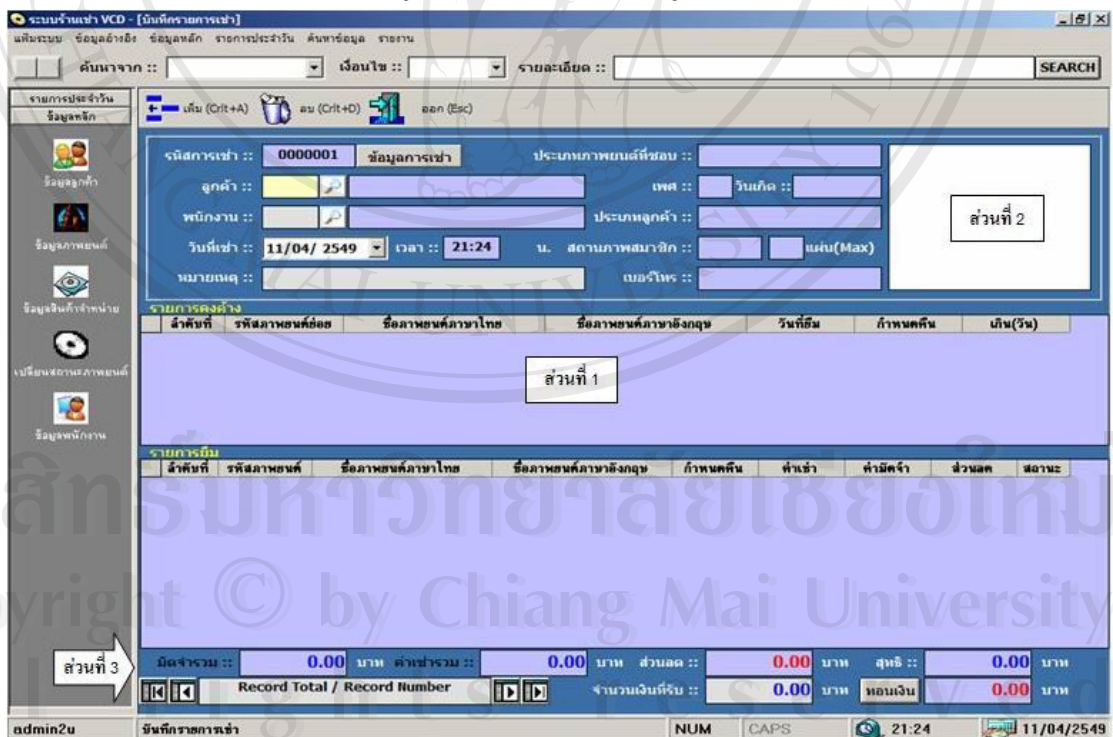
ระบบร้านเช่า VCD - [บันทึกรายการเช่า]
แฟ้มระบบ ข้อมูลอ้างอิง ข้อมูลหลัก รายการประจำวัน ค้นหาข้อมูล รายงาน

ค้นหาจาก :: เงื่อนไข :: รายละเอียด :: SEARCH

รายการประจำวัน
ข้อมูลหลัก

เพิ่ม (Crlt+A) ลบ (Crlt+D) ออก (Esc)

ข้อมูลลูกค้า
ข้อมูลภาพยนต์
ข้อมูลสินค้าจำหน่าย
เปลี่ยนสถานะภาพยนต์
ข้อมูลพนักงาน

รหัสการเช่า :: 0000001 ข้อมูลการเช่า
ประเภทภาพยนต์ที่ชอบ ::
ลูกค้า ::
เพศ :: วันเกิด ::
พนักงาน ::
ประเภทลูกค้า ::
วันที่เช่า :: 11/04/ 2549 เวลา :: 21:24 น.
สถานภาพสมาชิก :: แผ่น(Max)
หมายเหตุ ::
เบอร์โทร ::

ส่วนที่ 2

รายการคงค้าง
| ลำดับที่ | รหัสภาพยนต์ย่อย | ชื่อภาพยนต์ภาษาไทย | ชื่อภาพยนต์ภาษาอังกฤษ | วันที่ยืม | กำหนดคืน | เกิน(วัน) |
|---|---|---|---|---|---|---|

ส่วนที่ 1

รายการยืม
| ลำดับที่ | รหัสภาพยนต์ | ชื่อภาพยนต์ภาษาไทย | ชื่อภาพยนต์ภาษาอังกฤษ | กำหนดคืน | ค่าเช่า | ค่ามัดจำ | ส่วนลด | สถานะ |
|---|---|---|---|---|---|---|---|---|

ส่วนที่ 3

มัดจำรวม :: 0.00 บาท ค่าเช่ารวม :: 0.00 บาท ส่วนลด :: 0.00 บาท สุทธิ :: 0.00 บาท
Record Total / Record Number
จำนวนเงินที่รับ :: 0.00 บาท ทอนเงิน 0.00 บาท

admin2u บันทึกรายการเช่า NUM CAPS 21:24 11/04/2549

ลิขสิทธิ์มหาวิทยาลัยเชียงใหม่
Copyright © by Chiang Mai University